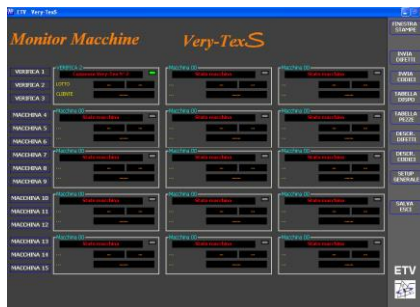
ETV Very-TexS

Monitor Macchine

Very-TexS

FINESTRA STAMPE

VERIFICA 1
VERIFICA 2
VERIFICA 3
MACCHINA 4
MACCHINA 5
MACCHINA 6
MACCHINA 7
MACCHINA 8
MACCHINA 9
MACCHINA 10
MACCHINA 11
MACCHINA 12
MACCHINA 13
MACCHINA 14
MACCHINA 15

VERIFICA 1
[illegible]
LOTTO
CLIENTE

Macchina 00
Stato macchina

Macchina 00
Stato macchina

Macchina 00
Stato macchina

Macchina 00
Stato macchina

Macchina 00
Stato macchina

Macchina 00
Stato macchina

Macchina 00
Stato macchina

Macchina 00
Stato macchina

Macchina 00
Stato macchina

Macchina 00
Stato macchina

Macchina 00
Stato macchina

Macchina 00
Stato macchina

Macchina 00
Stato macchina

Macchina 00
Stato macchina

INVIA DIFETTI
INVIA CODICI
TABELLA DISPO
TABELLA PEZZE
DESCR. DIFETTI
DESCR. CODICI
SETUP GENERALE
SALVA ESCI

ETV